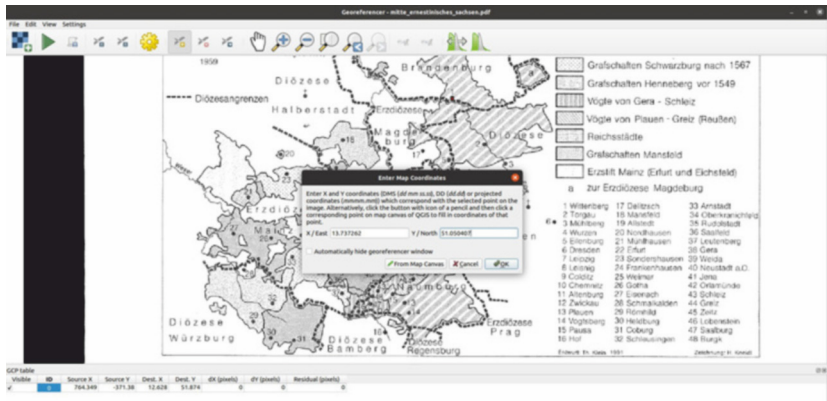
Georeferencer - mitte_ernestinisches_sachsen.pdf

File Edit View Settings

1959

Diözese

Brandenburg

Diözesangrenzen

Halberstadt

Magdeburg

Diözese

Erzdiözese

Mainz

Diözese

Würzburg

Diözese

Bamberg

Naumburg

Erzdiözese

Regensburg

Erzdiözese

Prag

Grafschaften Schwarzburg nach 1567

Grafschaften Henneberg vor 1549

Vögte von Gera - Schleiz

Vögte von Plauen - Greiz (Reußen)

Reichsstädte

Grafschaften Mansfeld

Erzstift Mainz (Erfurt und Eichsfeld)

a zur Erzdiözese Magdeburg

| | | |
|---|---|---|
| 1 Wittenberg | 17 Delitzsch | 33 Arnstadt |
| 2 Torgau | 18 Mansfeld | 34 Oberkranichfeld |
| 3 Mühlberg | 19 Allstedt | 35 Rudolstadt |
| 4 Wurzen | 20 Nordhausen | 36 Saalfeld |
| 5 Eilenburg | 21 Mühlhausen | 37 Leutenberg |
| 6 Dresden | 22 Erfurt | 38 Gera |
| 7 Leipzig | 23 Sondershausen | 39 Weida |
| 8 Leisnig | 24 Frankenhausen | 40 Neustadt a.O. |
| 9 Colditz | 25 Weimar | 41 Jena |
| 10 Chemnitz | 26 Gotha | 42 Orlamünde |
| 11 Altenburg | 27 Eisenach | 43 Schleiz |
| 12 Zwickau | 28 Schmalkalden | 44 Greiz |
| 13 Plauen | 29 Römhild | 45 Zeitz |
| 14 Vogtsberg | 30 Heldburg | 46 Lobenstein |
| 15 Pausa | 31 Coburg | 47 Saalburg |
| 16 Hof | 32 Schleusingen | 48 Burgk |

Entwurf: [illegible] 1991

Zeichnung: H. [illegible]

Enter Map Coordinates

Enter X and Y coordinates (DMS (dd mm ss.ss), DD (dd.dd) or projected coordinates (mmmm.mm)) which correspond with the selected point on the image. Alternatively, click the button with icon of a pencil and then click a corresponding point on map canvas of QGIS to fill in coordinates of that point.

X / East 13.737262

Y / North 51.050407

Automatically hide georeferencer window

From Map Canvas

Cancel

OK

GCP table

| Visible | ID | Source X | Source Y | Dest. X | Dest. Y | dX (pixels) | dY (pixels) | Residual (pixels) |
|---|---|---|---|---|---|---|---|---|
| ✓ | 0 | 764.349 | -371.36 | 12.628 | 51.874 | 0 | 0 | 0 |